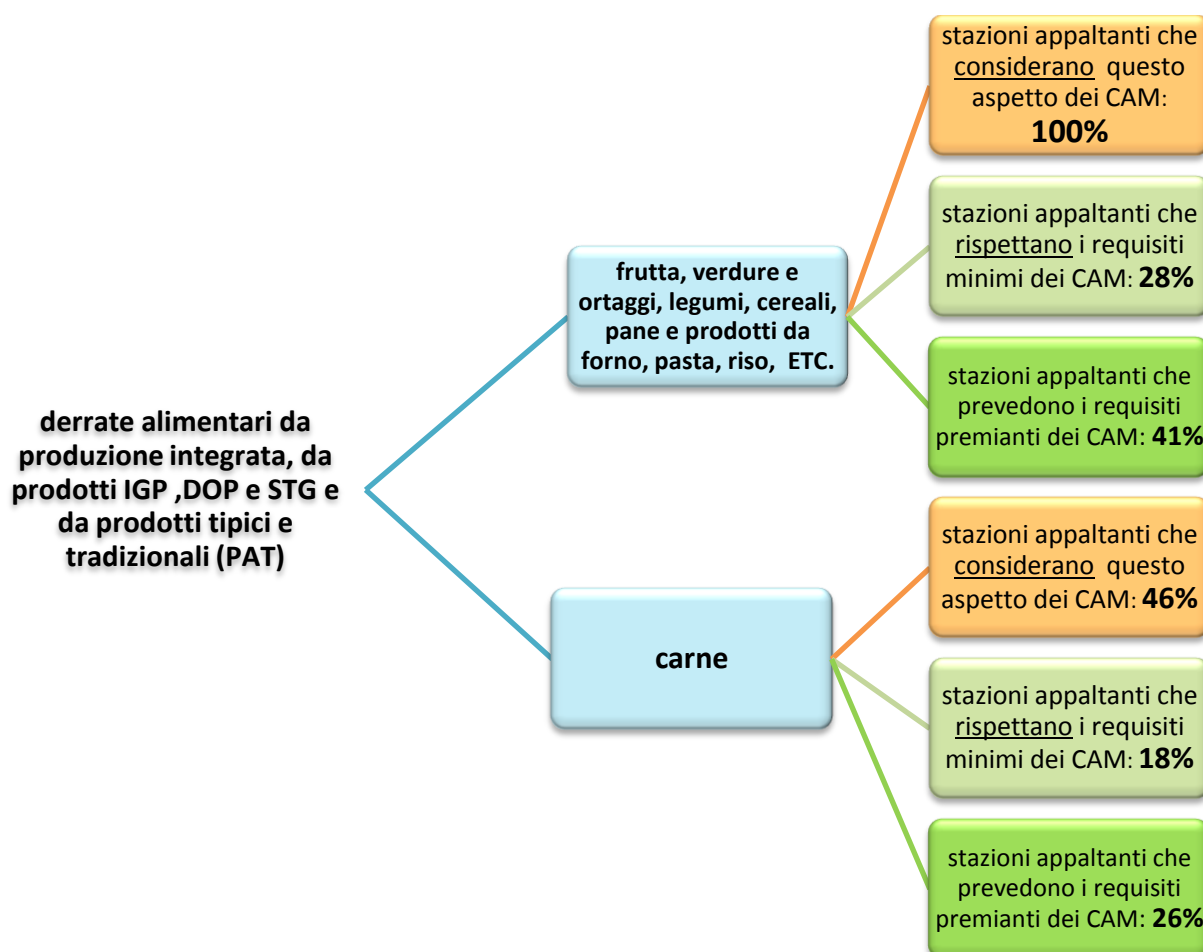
derrate alimentari da produzione integrata, da prodotti IGP ,DOP e STG e da prodotti tipici e tradizionali (PAT)

frutta, verdure e ortaggi, legumi, cereali, pane e prodotti da forno, pasta, riso, ETC.

stazioni appaltanti che considerano questo aspetto dei CAM: 100%

stazioni appaltanti che rispettano i requisiti minimi dei CAM: 28%

stazioni appaltanti che prevedono i requisiti premianti dei CAM: 41%

carne

stazioni appaltanti che considerano questo aspetto dei CAM: 46%

stazioni appaltanti che rispettano i requisiti minimi dei CAM: 18%

stazioni appaltanti che prevedono i requisiti premianti dei CAM: 26%